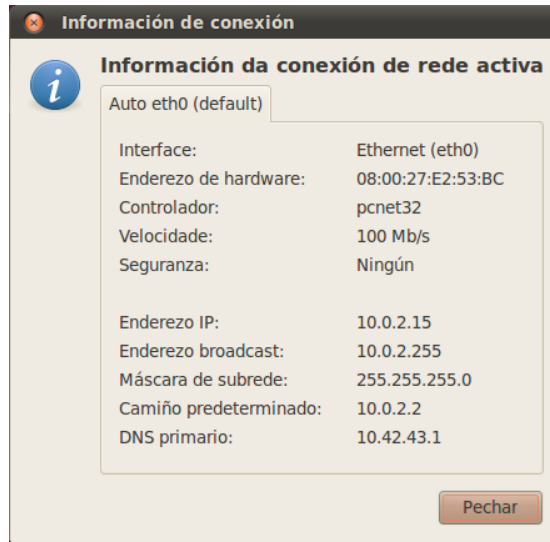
Información de conexión

Información da conexión de rede activa

Auto eth0 (default)

| | |
|---|---|
| Interface: | Ethernet (eth0) |
| Enderezo de hardware: | 08:00:27:E2:53:BC |
| Controlador: | pcnet32 |
| Velocidade: | 100 Mb/s |
| Seguranza: | Ningún |
| Enderezo IP: | 10.0.2.15 |
| Enderezo broadcast: | 10.0.2.255 |
| Máscara de subrede: | 255.255.255.0 |
| Camiño predeterminado: | 10.0.2.2 |
| DNS primario: | 10.42.43.1 |

Pechar